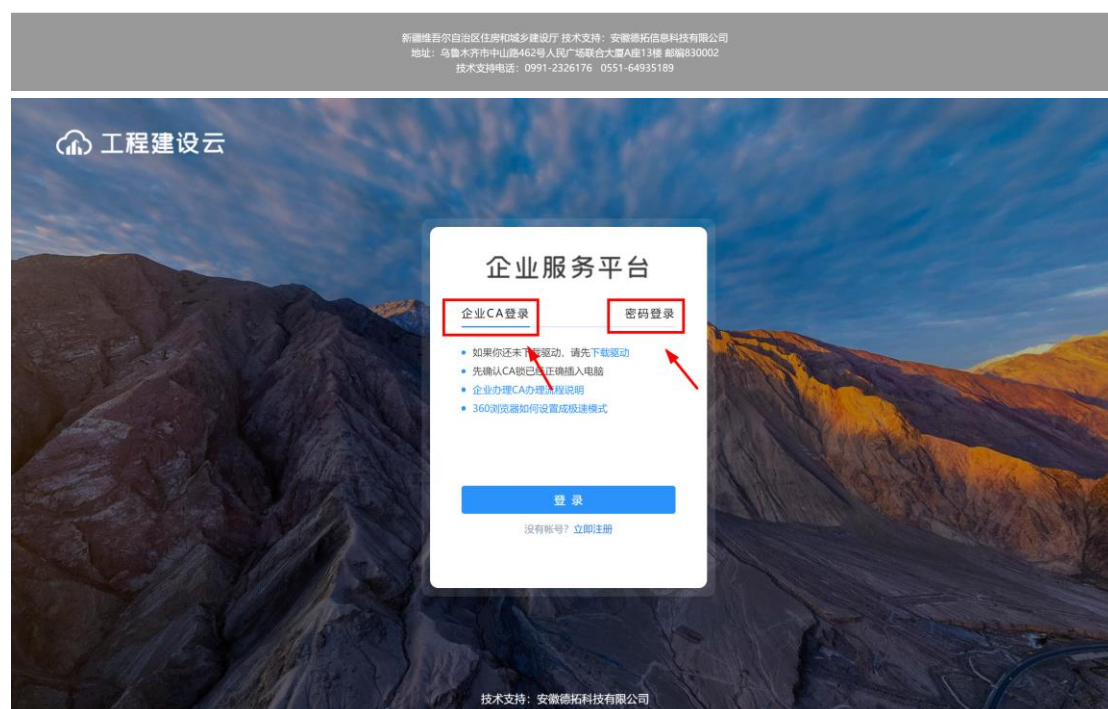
新疆维吾尔自治区住房和城乡建设厅 技术支持：安徽德拓信息科技有限公司
地址：乌鲁木齐市中山路462号人民广场联合大厦A座13楼 邮编830002
技术支持电话：0991-2326176 0551-64935189

工程建设云

企业服务平台

企业CA登录

密码登录

• 如果你还未下载驱动，请先下载驱动
• 先确认CA锁已经正确插入电脑
• 企业办理CA办理流程说明
• 360浏览器如何设置成极速模式

登 录

没有帐号？立即注册

技术支持：安徽德拓科技有限公司